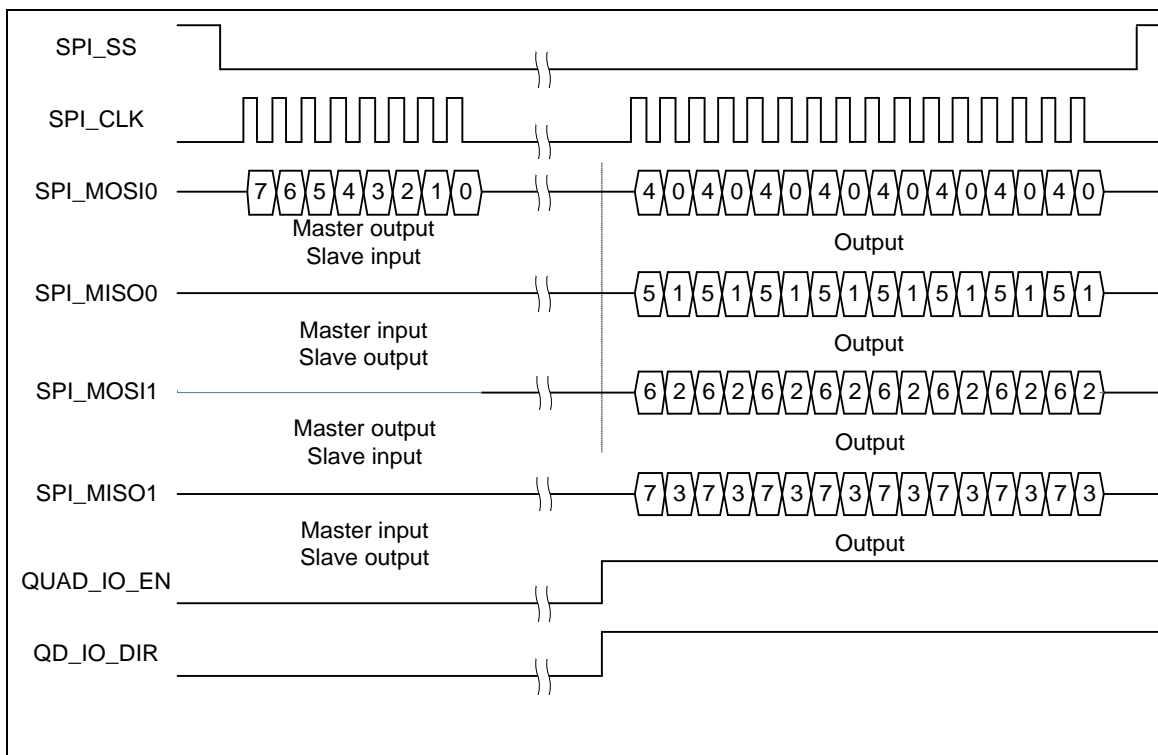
SPI_SS

SPI_CLK

SPI_MOSI0 7 6 5 4 3 2 1 0 4 0 4 0 4 0 4 0 4 0 4 0 4 0 4 0

Master output
Slave input

Output

SPI_MISO0 5 1 5 1 5 1 5 1 5 1 5 1 5 1 5 1

Master input
Slave output

Output

SPI_MOSI1 6 2 6 2 6 2 6 2 6 2 6 2 6 2 6 2

Master output
Slave input

Output

SPI_MISO1 7 3 7 3 7 3 7 3 7 3 7 3 7 3 7 3

Master input
Slave output

Output

QUAD_IO_EN

QD_IO_DIR